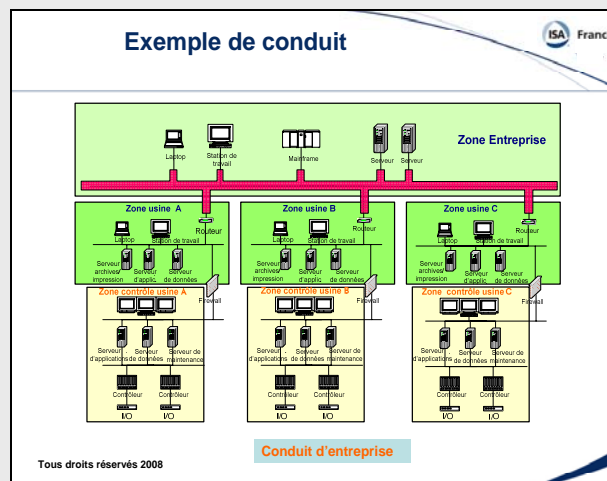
Exemple de conduit

ISA Franc

Zone Entreprise

Laptop

Station de travail

Mainframe

Serveur

Serveur

Zone usine A

Routeur

Laptop

Station de travail

Serveur archives/ impression

Serveur d'applic

Serveur de données

Zone usine B

Routeur

Laptop

Station de travail

Serveur archives/ impression

Serveur d'applic

Serveur de données

Zone usine C

Routeur

Laptop

Station de travail

Serveur archives/ impression

Serveur d'applic

Serveur de données

Zone contrôle usine A

Firewall

Serveur d'applications

Serveur de données

Serveur de maintenance

Contrôleur

Contrôleur

I/O

I/O

Zone contrôle usine B

Firewall

Serveur d'applications

Serveur de données

Serveur de maintenance

Contrôleur

Contrôleur

I/O

I/O

Zone contrôle usine C

Firewall

Serveur d'applications

Serveur de données

Serveur de maintenance

Contrôleur

Contrôleur

I/O

I/O

Conduit d'entreprise

Tous droits réservés 2008